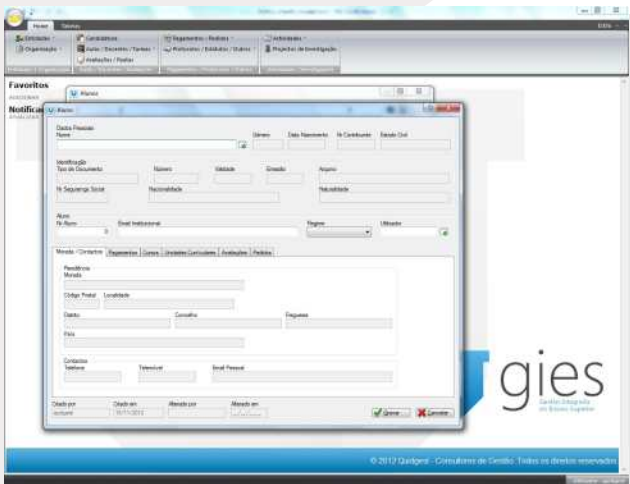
Home Sistema

Entidades Organização Candidaturas Aulas / Docentes / Tarefas Avaliações / Pautas Regulamentos / Redutos Protocolos / Estatutos / Outros Atividades Projectos de Investigação

Favoritos

Notificações

Aluno

Aluno

Dados Pessoais
Nome Género Data Nascimento Nr Contribuinte Estado Civil

Identificação
Tipo de Documento Número Validade Emissão Arquivo

Nr Segurança Social Nacionalidade Naturalidade

Aluno
Nr Aluno Email Institucional Regime Utilizador
0

Morada / Contactos Pagamentos Cursos Unidades Curriculares Avaliações Pedidos

Residência
Morada

Código Postal Localidade

Distrito Concelho Freguesia

País

Contactos
Telefone Telemóvel Email Pessoal

Criado por Criado em Alterado por Alterado em

Gravar Cancelar

gies
Gestão Integrada do Ensino Superior

© 2012 Quidgest - Consultores de Gestão. Todos os direitos reservados